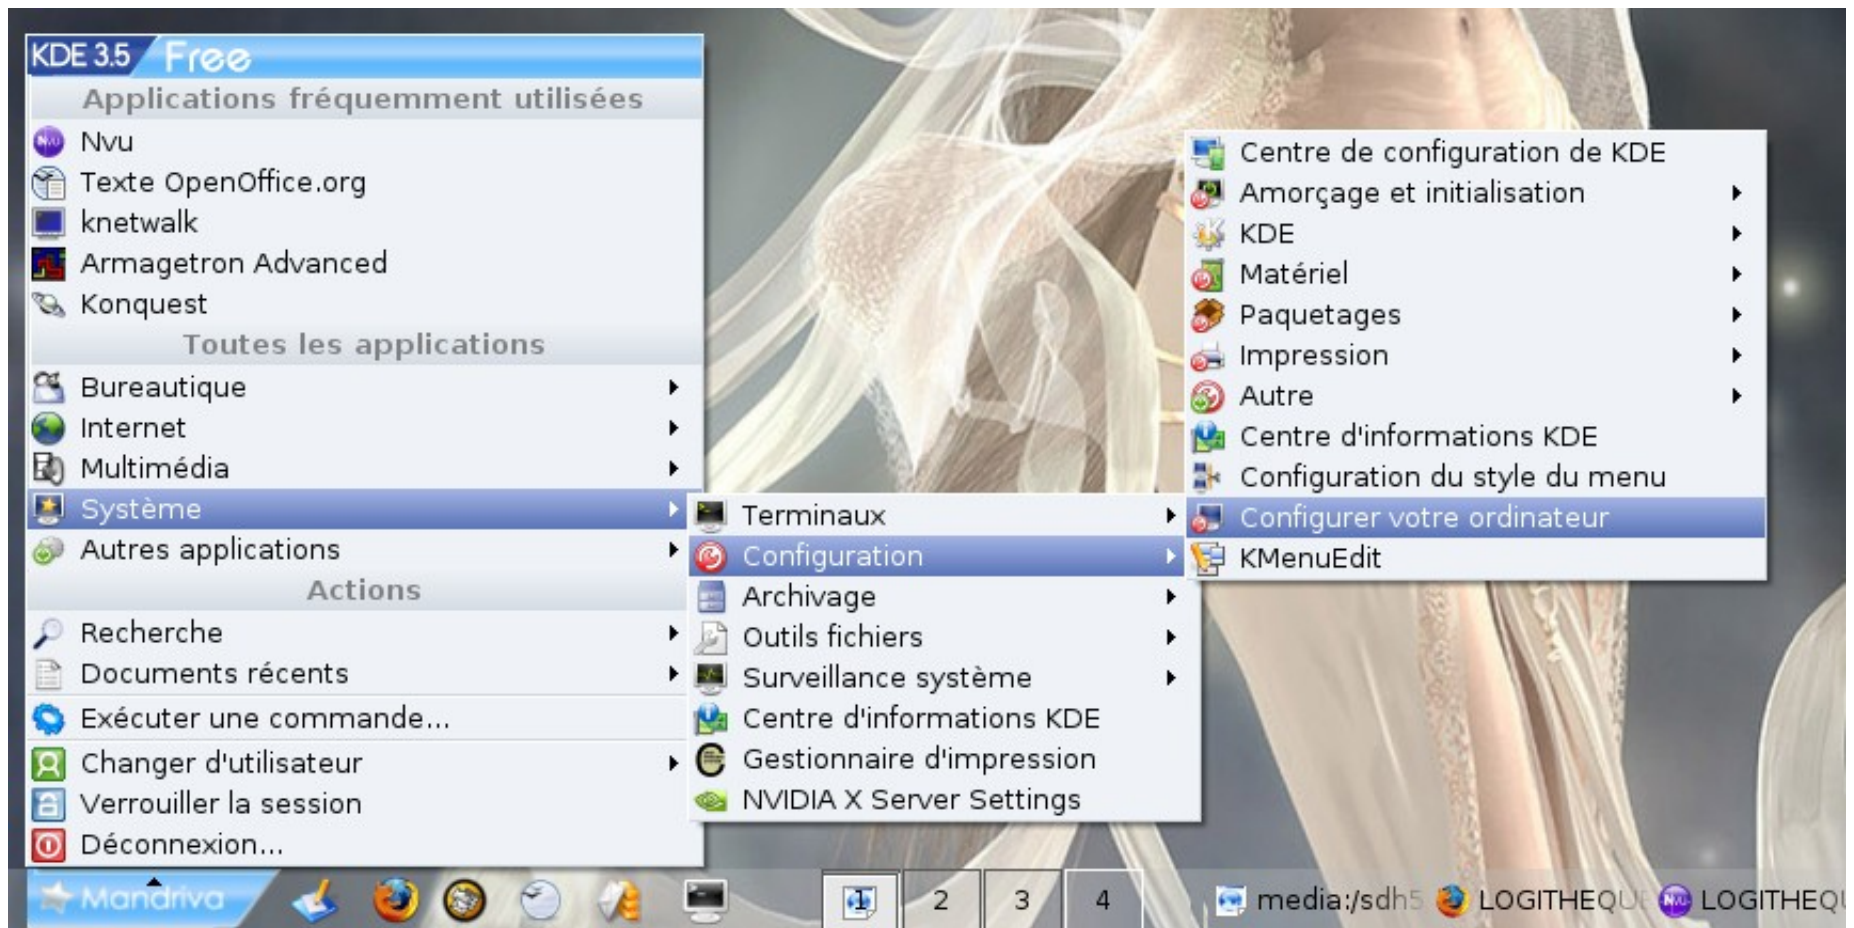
KDE 3.5 Free
Applications fréquemment utilisées
Nvu
Texte OpenOffice.org
knetwalk
Armagetron Advanced
Konquest
Toutes les applications
Bureautique
Internet
Multimédia
Système
Autres applications
Actions
Recherche
Documents récents
Exécuter une commande...
Changer d'utilisateur
Verrouiller la session
Déconnexion...

Terminaux
Configuration
Archivage
Outils fichiers
Surveillance système
Centre d'informations KDE
Gestionnaire d'impression
NVIDIA X Server Settings

Centre de configuration de KDE
Amorçage et initialisation
KDE
Matériel
Paquetages
Impression
Autre
Centre d'informations KDE
Configuration du style du menu
Configurer votre ordinateur
KMenuEdit

Mandriva
1 2 3 4
media:/sdh5 LOGITHEQU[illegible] LOGITHEQ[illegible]